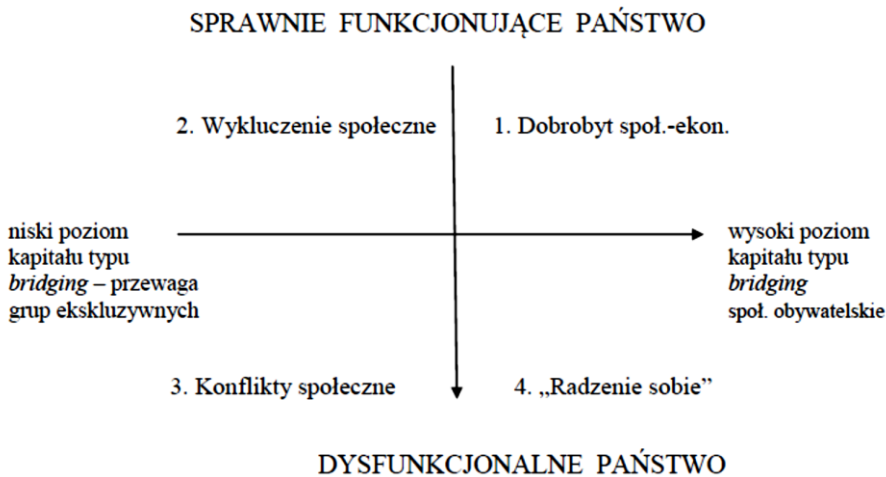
SPRAWNIE FUNKCJONUJĄCE PAŃSTWO

2. Wykluczenie społeczne

1. Dobrobyt społ.-ekon.

niski poziom kapitału typu *bridging* – przewaga grup ekskluzywnych

wysoki poziom kapitału typu *bridging* społ. obywatelskie

3. Konflikty społeczne

4. „Radzenie sobie"

DYSFUNKCJONALNE PAŃSTWO